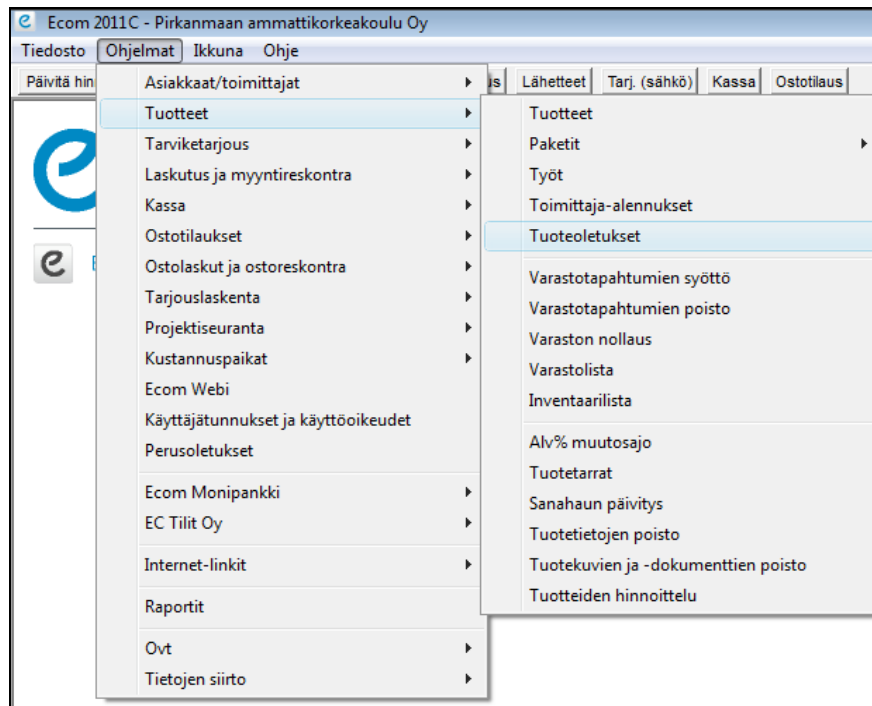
Ecom 2011C - Pirkanmaan ammattikorkeakoulu Oy

Tiedosto Ohjelmat Ikkuna Ohje

Päivitä hin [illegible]s Lähetteet Tarj. (sähkö) Kassa Ostotilaus

Asiakkaat/toimittajat
Tuotteet
Tarviketarjous
Laskutus ja myyntireskontra
Kassa
Ostotilaukset
Ostolaskut ja ostoreskontra
Tarjouslaskenta
Projektiseuranta
Kustannuspaikat
Ecom Webi
Käyttäjätunnukset ja käyttöoikeudet
Perusoletukset
Ecom Monipankki
EC Tilit Oy
Internet-linkit
Raportit
Ovt
Tietojen siirto

Tuotteet
Paketit
Työt
Toimittaja-alennukset
Tuoteoletukset
Varastotapahtumien syöttö
Varastotapahtumien poisto
Varaston nollaus
Varastolista
Inventaarilista
Alv% muutosajo
Tuotetarrat
Sanahaun päivitys
Tuotetietojen poisto
Tuotekuvien ja -dokumenttien poisto
Tuotteiden hinnoittelu